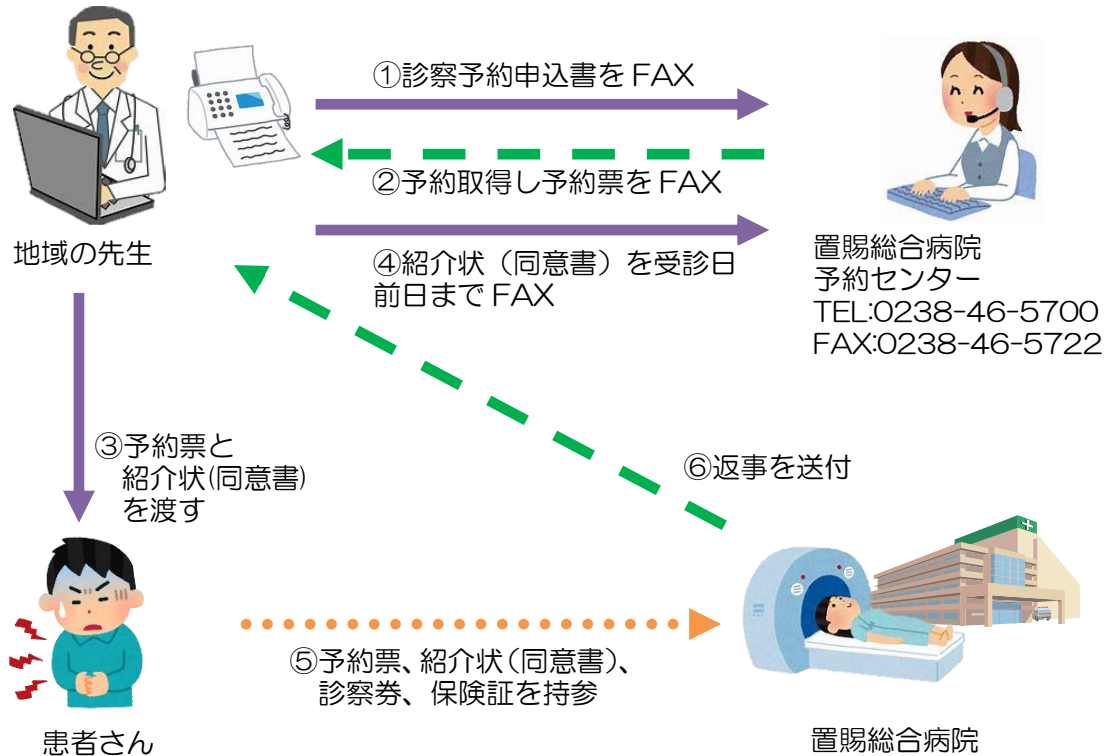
地域の先生

①診察予約申込書をFAX

②予約取得し予約票をFAX

④紹介状（同意書）を受診日前日までFAX

置賜総合病院
予約センター
TEL:0238-46-5700
FAX:0238-46-5722

③予約票と紹介状(同意書)を渡す

⑥返事を送付

患者さん

⑤予約票、紹介状（同意書）、診察券、保険証を持参

置賜総合病院